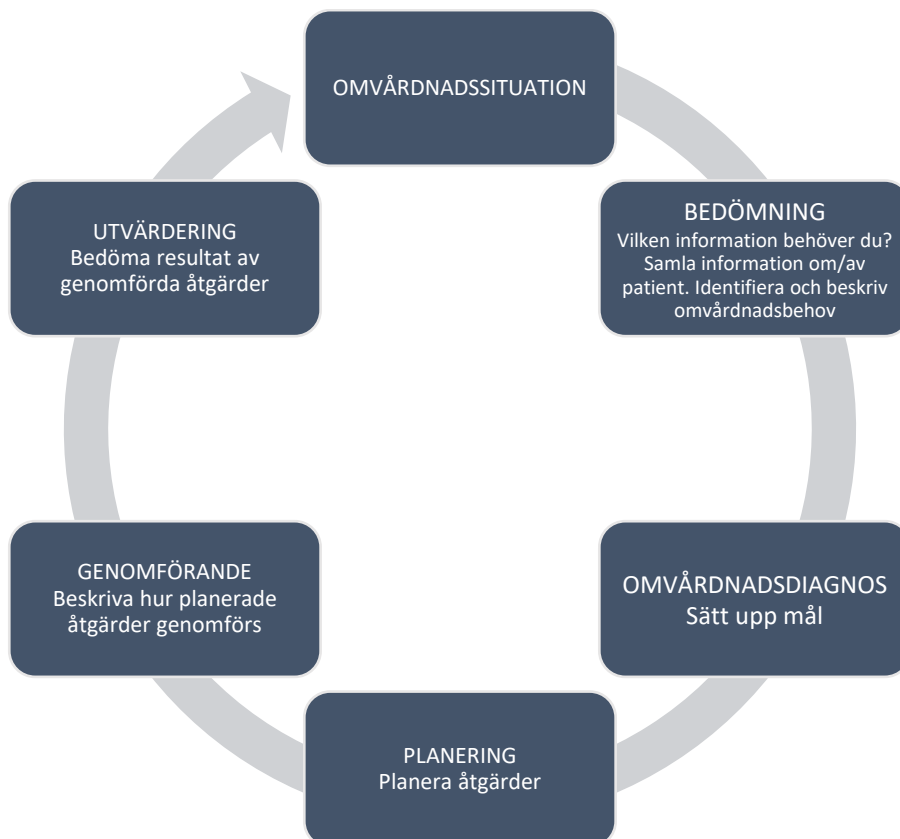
OMVÅRDNADSSITUATION

BEDÖMNING
Vilken information behöver du? Samla information om/av patient. Identifiera och beskriv omvårdnadsbehov

OMVÅRDNADSDIAGNOS
Sätt upp mål

PLANERING
Planera åtgärder

GENOMFÖRANDE
Beskriva hur planerade åtgärder genomförs

UTVÄRDERING
Bedöma resultat av genomförda åtgärder